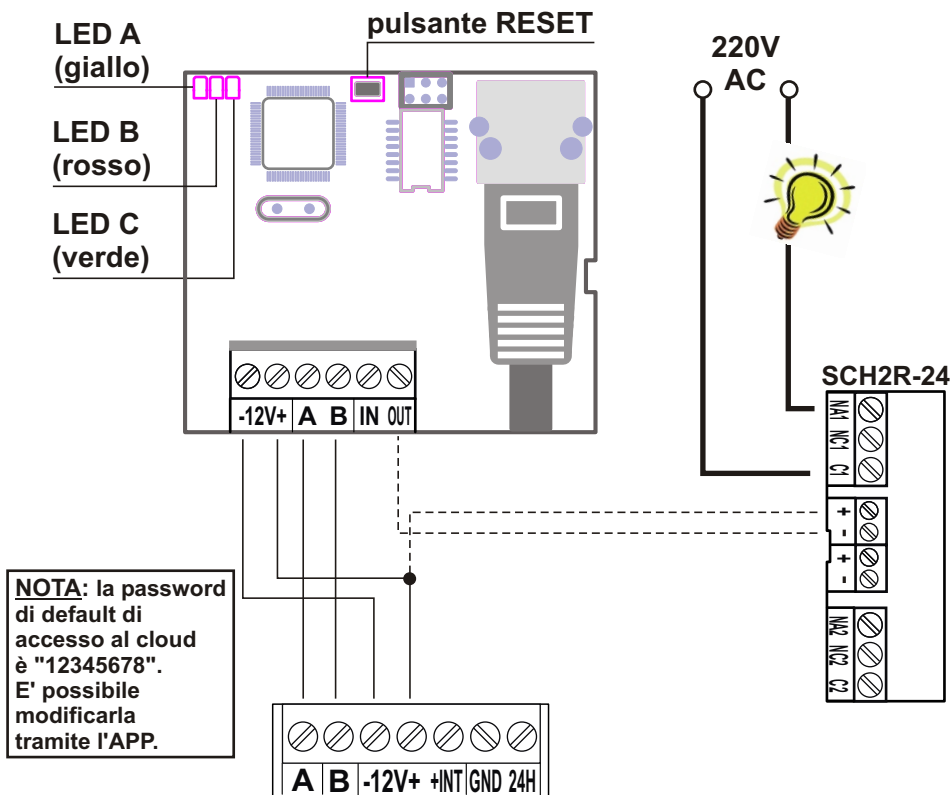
LED A (giallo)

LED B (rosso)

LED C (verde)

pulsante RESET

220V AC

-12V+ A B IN OUT

SCH2R-24

NA1 NC1 C1

+ -

+ -

NA2 NC2 C2

NOTA: la password di default di accesso al cloud è "12345678". E' possibile modificarla tramite l'APP.

A B -12V+ +INT GND 24H